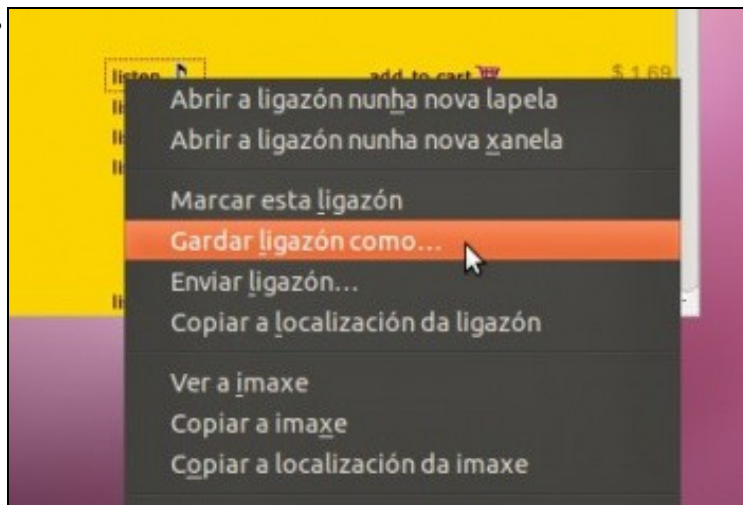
listen

add to cart

$ 1.69

Abrir a ligazón nunha nova lapela
Abrir a ligazón nunha nova xanela

Marcar esta ligazón
Gardar ligazón como…
Enviar ligazón…
Copiar a localización da ligazón

Ver a imaxe
Copiar a imaxe
Copiar a localización da imaxe